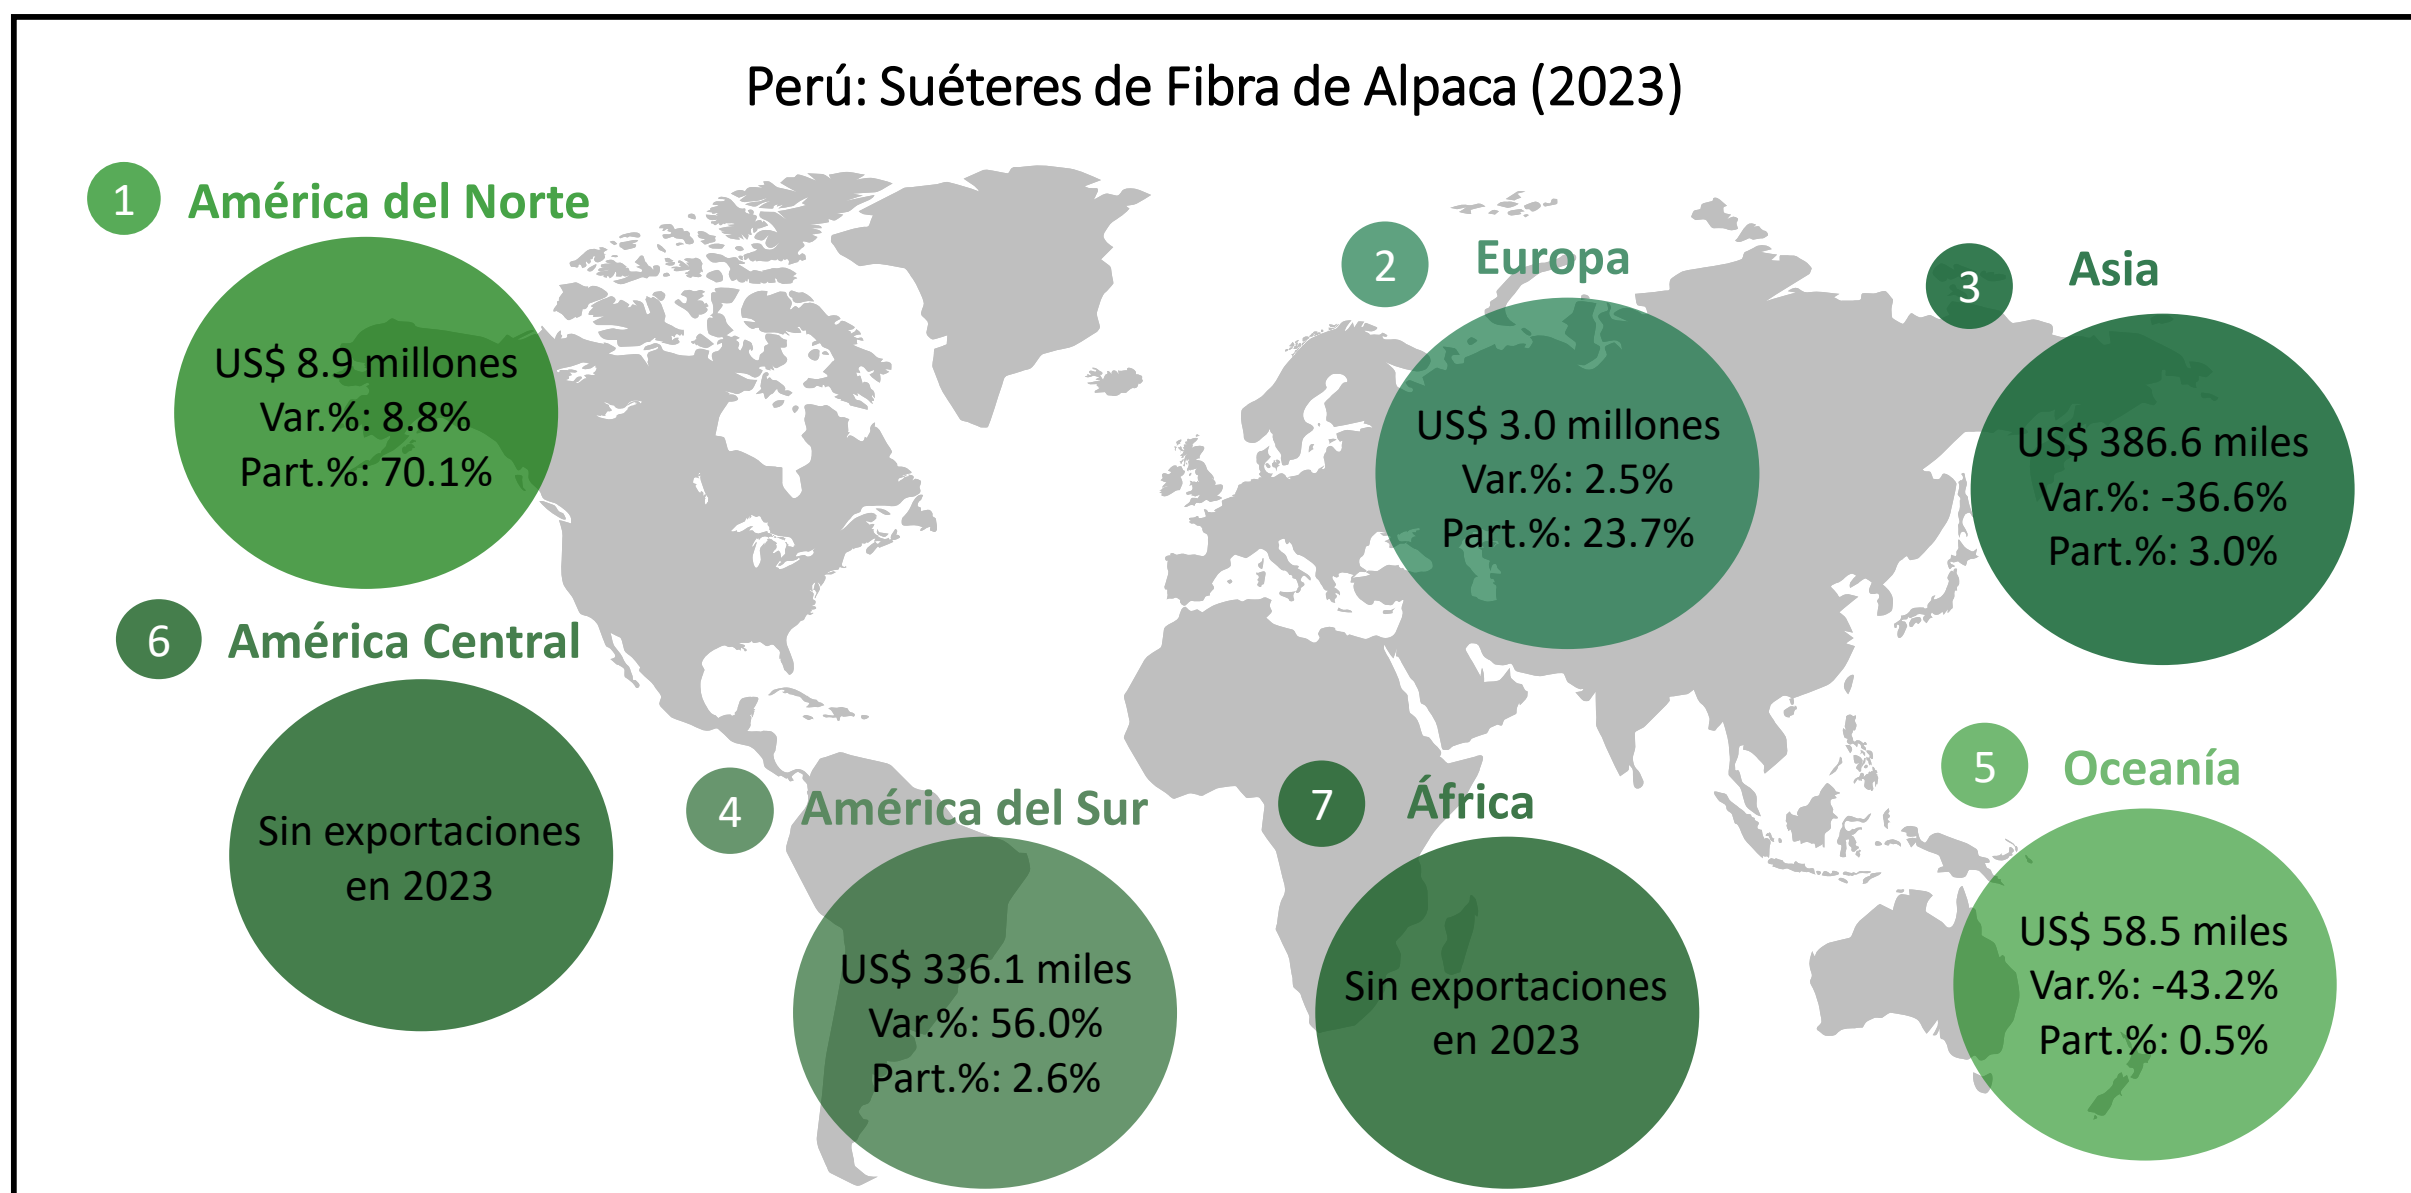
Perú: Suéteres de Fibra de Alpaca (2023)

1 América del Norte

US$ 8.9 millones
Var.%: 8.8%
Part.%: 70.1%

2 Europa

US$ 3.0 millones
Var.%: 2.5%
Part.%: 23.7%

3 Asia

US$ 386.6 miles
Var.%: -36.6%
Part.%: 3.0%

6 América Central

Sin exportaciones en 2023

4 América del Sur

US$ 336.1 miles
Var.%: 56.0%
Part.%: 2.6%

7 África

Sin exportaciones en 2023

5 Oceanía

US$ 58.5 miles
Var.%: -43.2%
Part.%: 0.5%